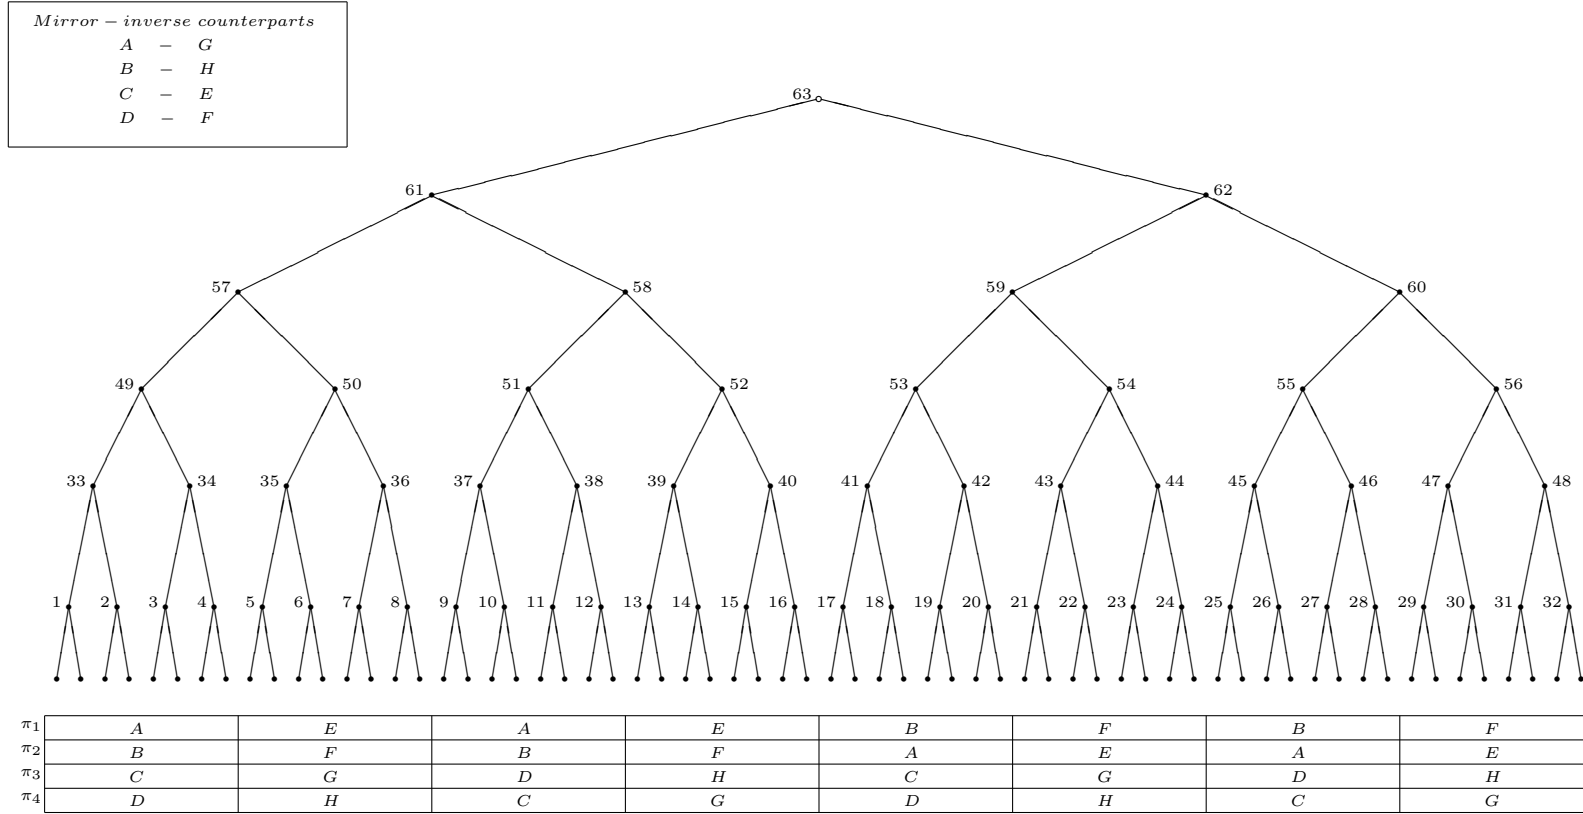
$Mirror - inverse\ counterparts$
$A \quad - \quad G$
$B \quad - \quad H$
$C \quad - \quad E$
$D \quad - \quad F$

63

61 62

57 58 59 60

49 50 51 52 53 54 55 56

33 34 35 36 37 38 39 40 41 42 43 44 45 46 47 48

1 2 3 4 5 6 7 8 9 10 11 12 13 14 15 16 17 18 19 20 21 22 23 24 25 26 27 28 29 30 31 32

| | | | | | | | | |
|---|---|---|---|---|---|---|---|---|
| $\pi_1$ | $A$ | $E$ | $A$ | $E$ | $B$ | $F$ | $B$ | $F$ |
| $\pi_2$ | $B$ | $F$ | $B$ | $F$ | $A$ | $E$ | $A$ | $E$ |
| $\pi_3$ | $C$ | $G$ | $D$ | $H$ | $C$ | $G$ | $D$ | $H$ |
| $\pi_4$ | $D$ | $H$ | $C$ | $G$ | $D$ | $H$ | $C$ | $G$ |